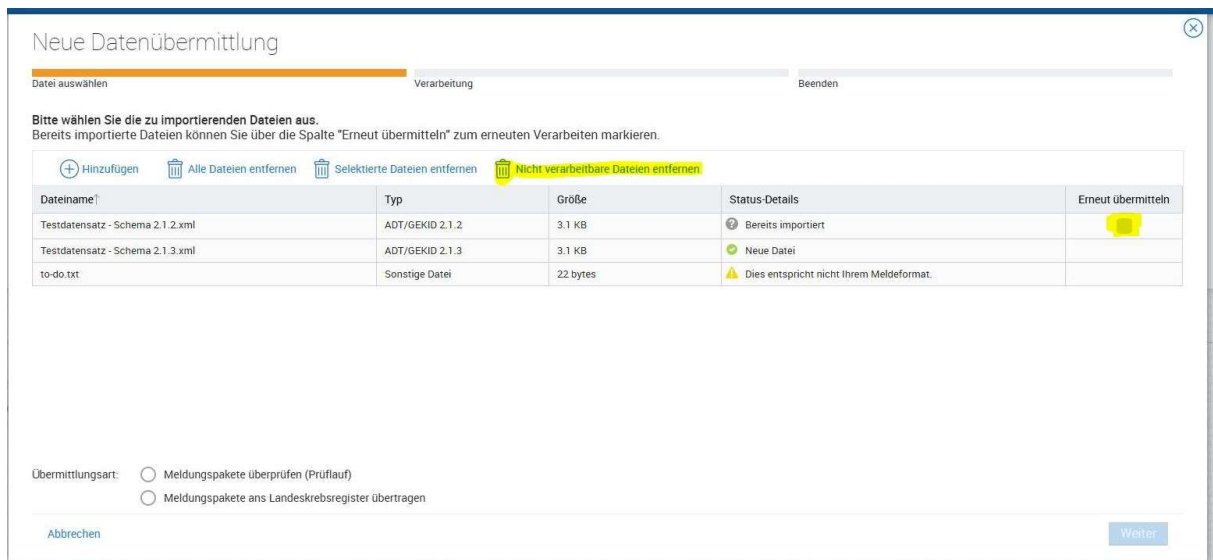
Neue Datenübermittlung

Datei auswählen

Verarbeitung

Beenden

Bitte wählen Sie die zu importierenden Dateien aus.
Bereits importierte Dateien können Sie über die Spalte "Erneut übermitteln" zum erneuten Verarbeiten markieren.

Hinzufügen Alle Dateien entfernen Selektierte Dateien entfernen Nicht verarbeitbare Dateien entfernen

| Dateiname↑ | Typ | Größe | Status-Details | Erneut übermitteln |
|---|---|---|---|---|
| Testdatensatz - Schema 2.1.2.xml | ADT/GEKID 2.1.2 | 3.1 KB | Bereits importiert | |
| Testdatensatz - Schema 2.1.3.xml | ADT/GEKID 2.1.3 | 3.1 KB | Neue Datei | |
| to-do.txt | Sonstige Datei | 22 bytes | Dies entspricht nicht Ihrem Meldeformat. | |

Übermittlungsart: Meldungspakete überprüfen (Prüflauf)
Meldungspakete ans Landeskrebsregister übertragen

Abbrechen

Weiter